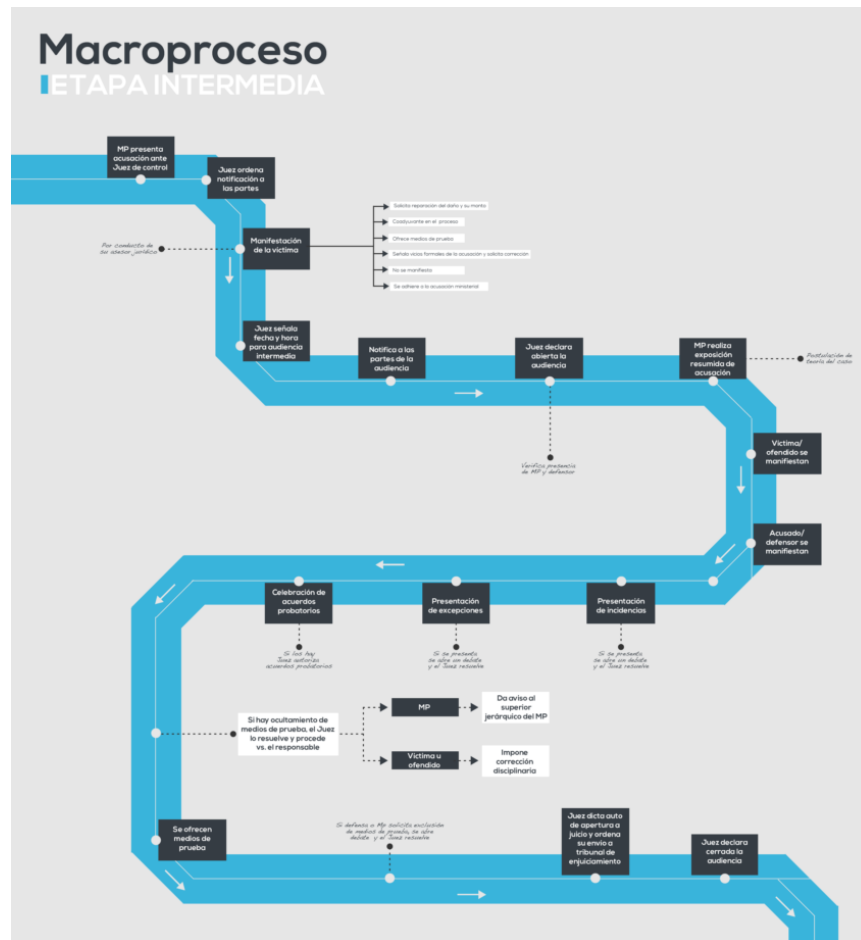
Macroproceso
ETAPA INTERMEDIA

MP presenta acusación ante Juez de control

Juez ordena notificación a las partes

Por conducto de su asesor jurídico

Manifestación de la víctima

Solicita reparación del daño y su monto

Coadyuvante en el proceso

Ofrece medios de prueba

Señala vicios formales de la acusación y solicita corrección

No se manifiesta

Se adhiere a la acusación ministerial

Juez señala fecha y hora para audiencia intermedia

Notifica a las partes de la audiencia

Juez declara abierta la audiencia

Verifica presencia de MP y defensor

MP realiza exposición resumida de acusación

Postulación de teoría del caso

Víctima/ ofendido se manifiestan

Acusado/ defensor se manifiestan

Celebración de acuerdos probatorios

Si las hay Juez autoriza acuerdos probatorios

Presentación de excepciones

Si se presenta se abre un debate y el Juez resuelve

Presentación de incidencias

Si se presenta se abre un debate y el Juez resuelve

Si hay ocultamiento de medios de prueba, el Juez lo resuelve y procede vs. el responsable

MP

Da aviso al superior jerárquico del MP

Víctima u ofendido

Impone corrección disciplinaria

Se ofrecen medios de prueba

Si defensa o Mp solicita exclusión de medios de prueba, se abre debate y el Juez resuelve

Juez dicta auto de apertura a juicio y ordena su envío a tribunal de enjuiciamiento

Juez declara cerrada la audiencia